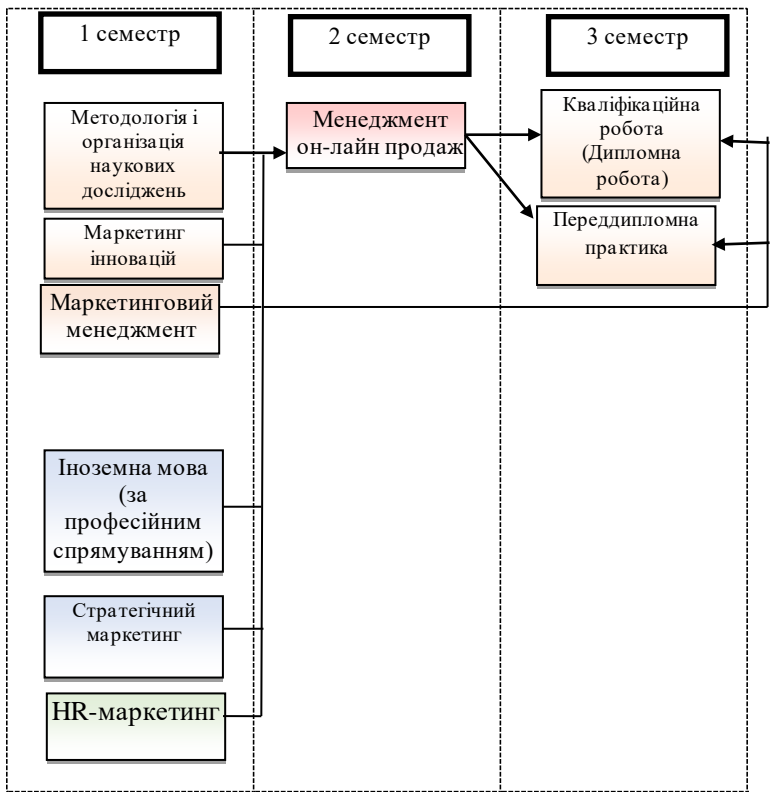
1 семестр

2 семестр

3 семестр

Методологія і організація наукових досліджень

Менеджмент он-лайн продаж

Кваліфікаційна робота (Дипломна робота)

Переддипломна практика

Маркетинг інновацій

Маркетинговий менеджмент

Іноземна мова (за професійним спрямуванням)

Стратегічний маркетинг

HR-маркетинг